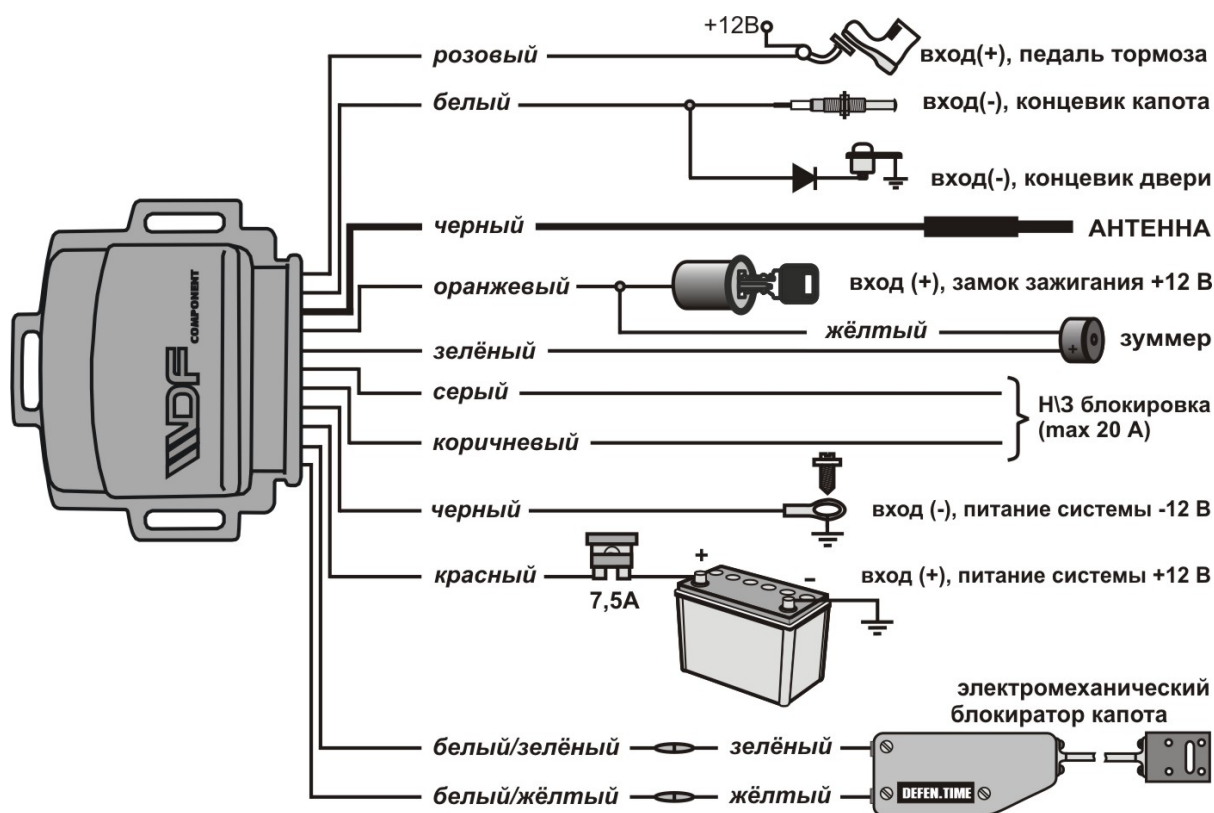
+12В

розовый

вход(+), педаль тормоза

белый

вход(-), концевик капота

вход(-), концевик двери

черный

АНТЕННА

DF COMPONENT

оранжевый

вход (+), замок зажигания +12 В

жёлтый

зелёный

зуммер

серый

Н\З блокировка (max 20 А)

коричневый

черный

вход (-), питание системы -12 В

красный

7,5А

вход (+), питание системы +12 В

электромеханический блокиратор капота

белый/зелёный

зелёный

белый/жёлтый

жёлтый

DEFEN.TIME